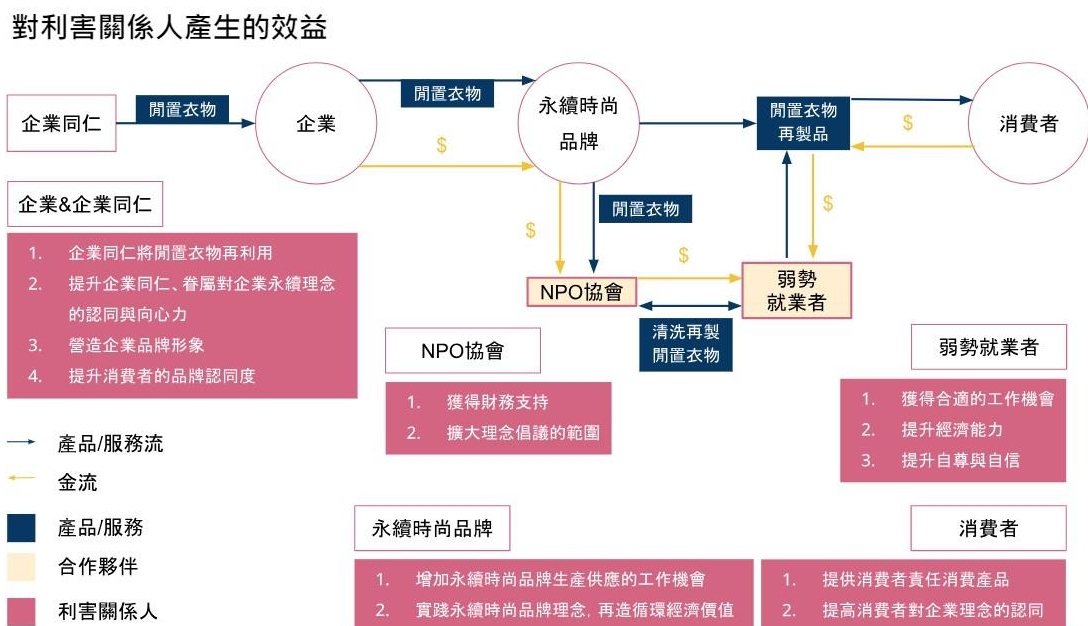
對利害關係人產生的效益

企業同仁
閒置衣物
企業
閒置衣物
$
永續時尚品牌
閒置衣物再製品
$
消費者
$
閒置衣物
$
$
NPO協會
$
弱勢就業者
清洗再製閒置衣物

企業&企業同仁
1. 企業同仁將閒置衣物再利用
2. 提升企業同仁、眷屬對企業永續理念的認同與向心力
3. 營造企業品牌形象
4. 提升消費者的品牌認同度

NPO協會
1. 獲得財務支持
2. 擴大理念倡議的範圍

弱勢就業者
1. 獲得合適的工作機會
2. 提升經濟能力
3. 提升自尊與自信

產品/服務流
金流
產品/服務
合作夥伴
利害關係人

永續時尚品牌
1. 增加永續時尚品牌生產供應的工作機會
2. 實踐永續時尚品牌理念，再造循環經濟價值

消費者
1. 提供消費者責任消費產品
2. 提高消費者對企業理念的認同